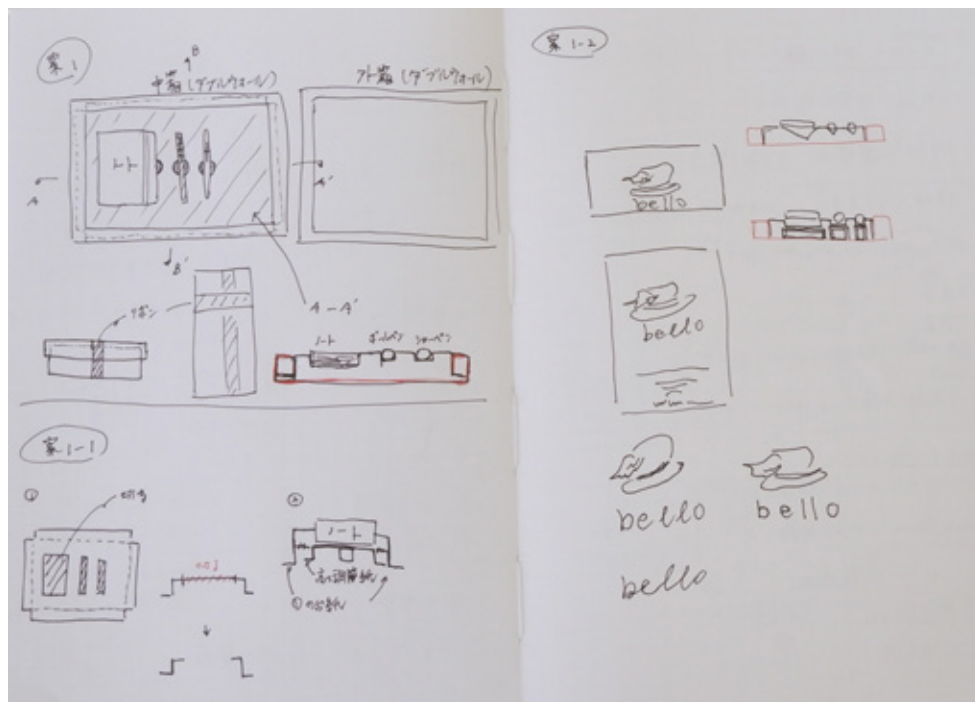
案1

B

中箱（ダブルウォール）

外箱（ダブルウォール）

ノート

A

A'

B'

リボン

A－A'

ノート　ボールペン　シャーペン

案1-1

①

切り込み

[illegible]

②

ノート

高い調整紙

①の出し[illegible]

案1-2

bello

bello

bello

bello

bello